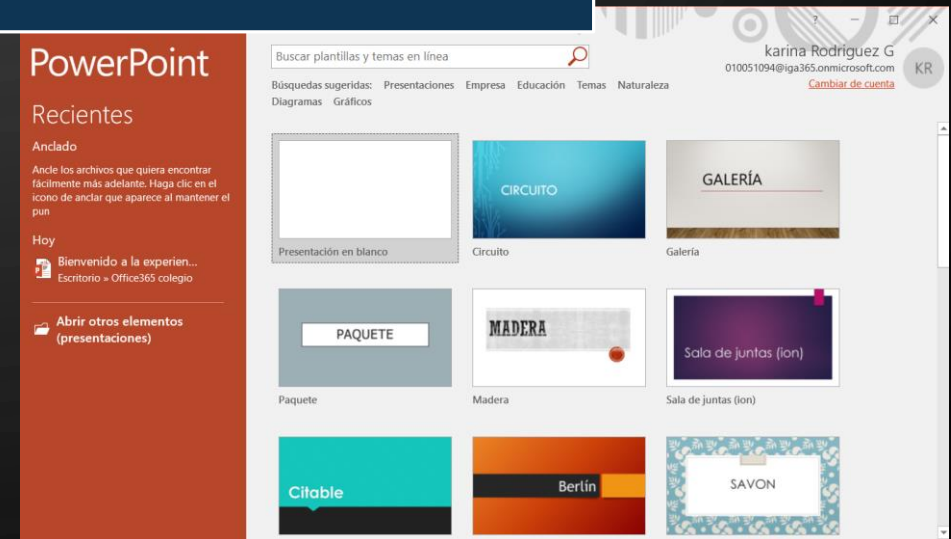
PowerPoint

Recientes

Anclado

Ancle los archivos que quiera encontrar fácilmente más adelante. Haga clic en el icono de anclar que aparece al mantener el pun

Hoy

Bienvenido a la experien...
Escritorio » Office365 colegio

Abrir otros elementos (presentaciones)

Buscar plantillas y temas en línea

Búsquedas sugeridas: Presentaciones Empresa Educación Temas Naturaleza Diagramas Gráficos

? — ☐ ✕

karina Rodriguez G
010051094@iga365.onmicrosoft.com
Cambiar de cuenta

KR

Presentación en blanco

CIRCUITO
Circuito

GALERÍA
Galería

PAQUETE
Paquete

MADERA
Madera

Sala de juntas (ion)
Sala de juntas (ion)

Citable

Berlín

SAVON